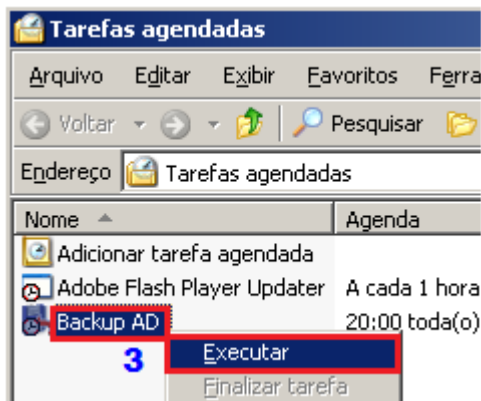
Tarefas agendadas

Arquivo Editar Exibir Favoritos Ferra

Voltar Pesquisar

Endereço Tarefas agendadas

| Nome | Agenda |
|---|---|
| Adicionar tarefa agendada | |
| Adobe Flash Player Updater | A cada 1 hora |
| Backup AD | 20:00 toda(o) |

3

Executar

Finalizar tarefa